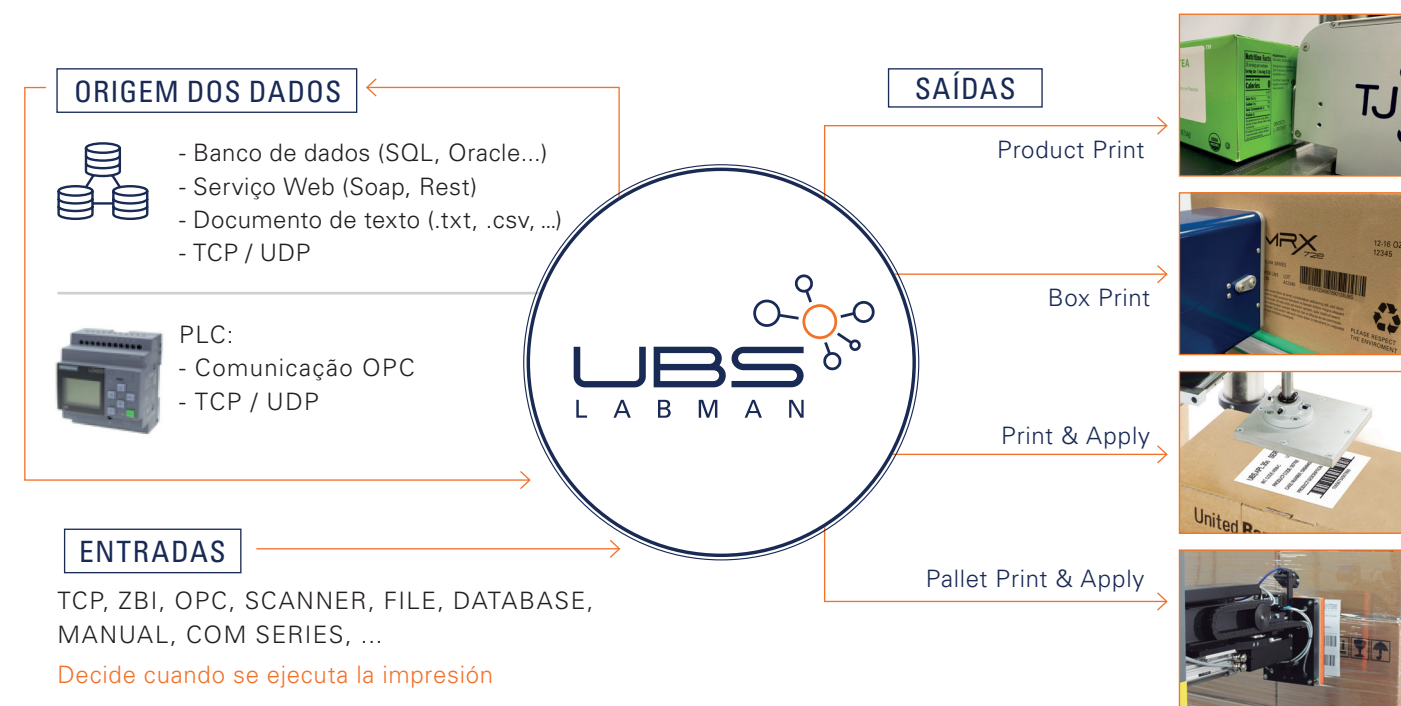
ORIGEM DOS DADOS

- Banco de dados (SQL, Oracle...)
- Serviço Web (Soap, Rest)
- Documento de texto (.txt, .csv, ...)
- TCP / UDP

PLC:
- Comunicação OPC
- TCP / UDP

ENTRADAS

TCP, ZBI, OPC, SCANNER, FILE, DATABASE, MANUAL, COM SERIES, ...

Decide cuando se ejecuta la impresión

UBS
LABMAN

SAÍDAS

Product Print

Box Print

Print & Apply

Pallet Print & Apply

TJ

MRX

12-16 OZ
12345

PLEASE RESPECT THE ENVIRONMENT

United